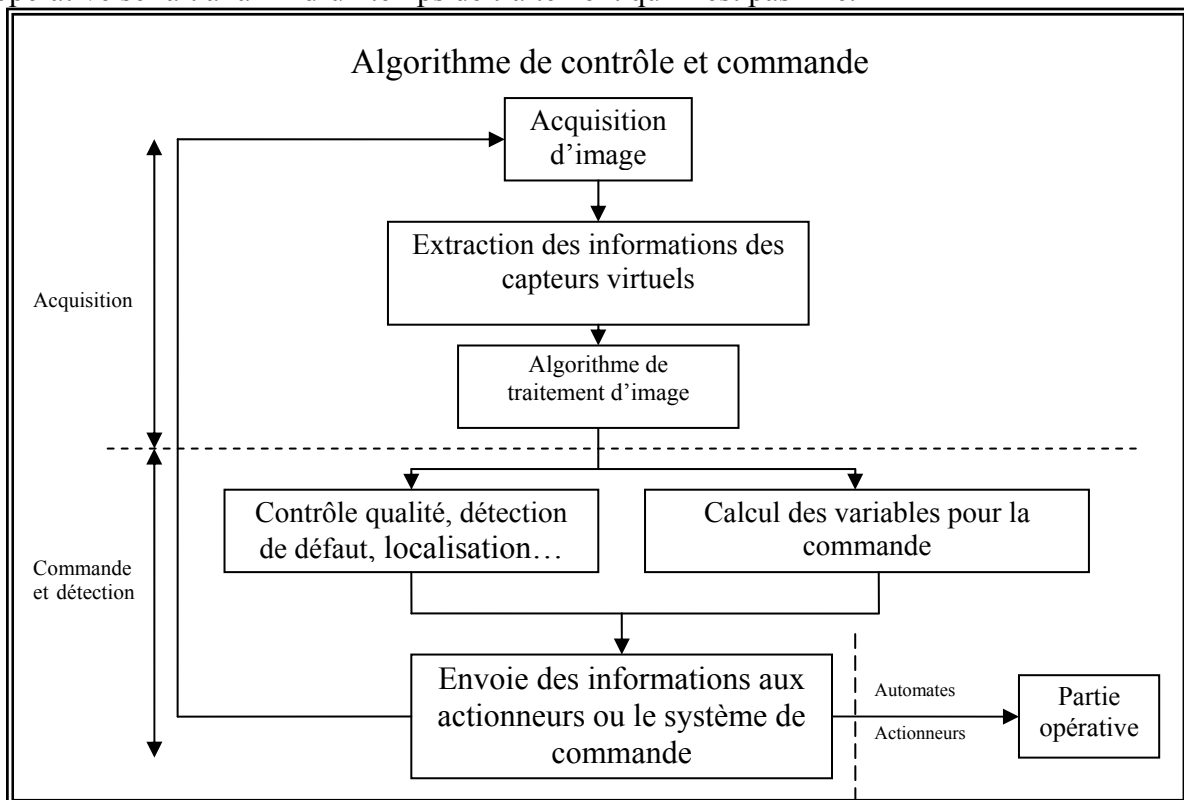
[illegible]

Algorithme de contrôle et commande

Acquisition d'image

Extraction des informations des capteurs virtuels

Algorithme de traitement d'image

Acquisition

Commande et détection

Contrôle qualité, détection de défaut, localisation…

Calcul des variables pour la commande

Envoie des informations aux actionneurs ou le système de commande

Automates

Actionneurs

Partie opérative